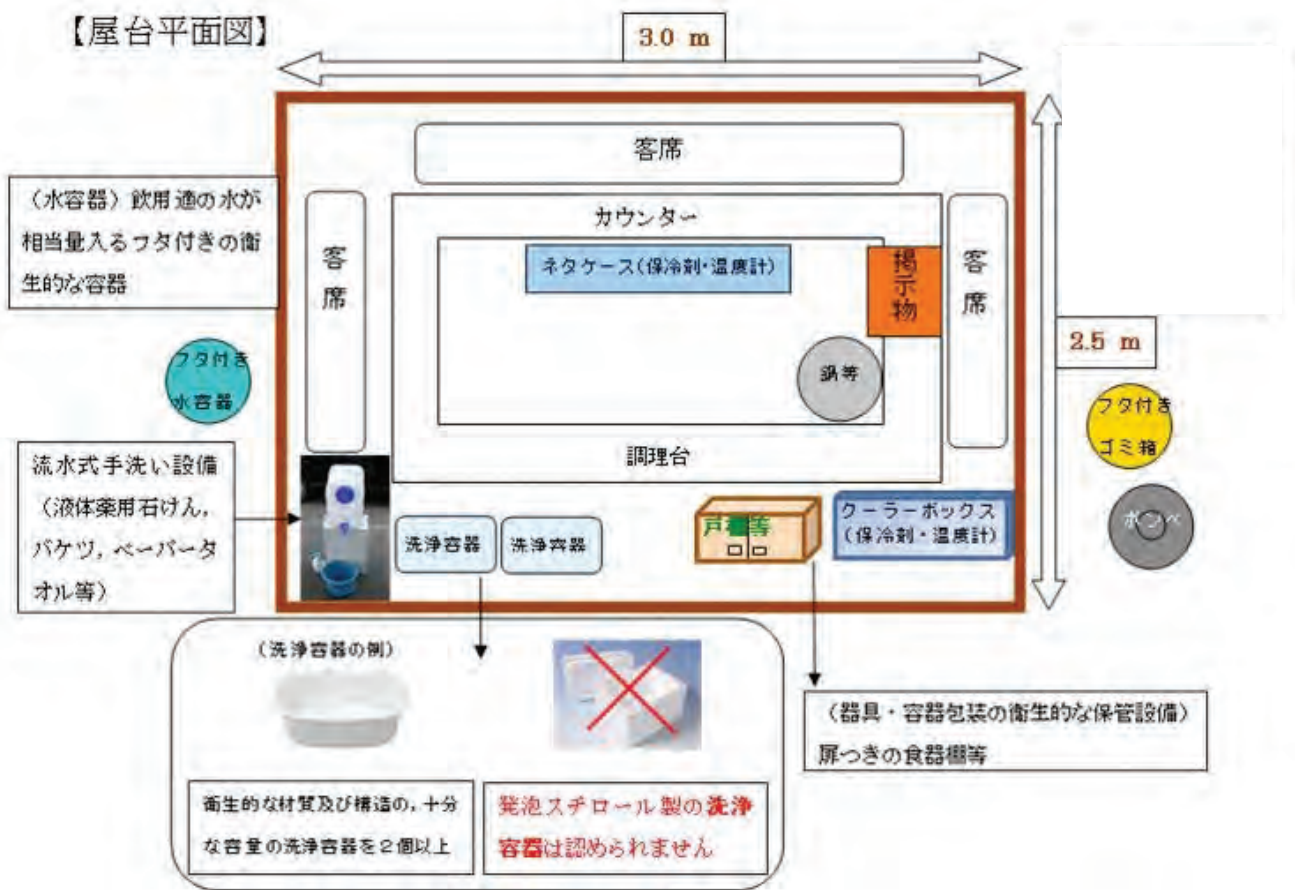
【屋台平面図】

3.0 m

客席

（水容器）飲用適の水が相当量入るフタ付きの衛生的な容器

客席

カウンター

ネタケース（保冷剤・温度計）

掲示物

客席

2.5 m

鍋等

フタ付き水容器

フタ付きゴミ箱

流水式手洗い設備（液体薬用石けん，バケツ，ペーパータオル等）

調理台

ボンベ

洗浄容器

洗浄容器

戸棚等

クーラーボックス（保冷剤・温度計）

（洗浄容器の例）

（器具・容器包装の衛生的な保管設備）扉つきの食器棚等

衛生的な材質及び構造の，十分な容量の洗浄容器を２個以上

発泡スチロール製の洗浄容器は認められません